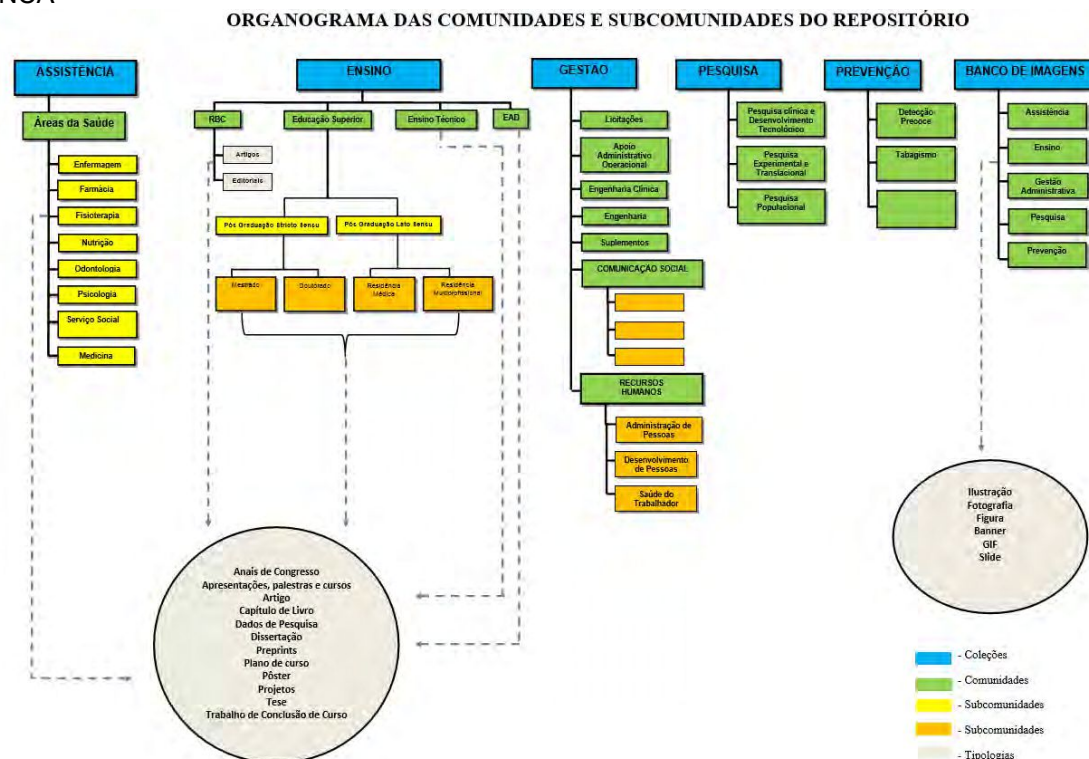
NCA

ORGANOGRAMA DAS COMUNIDADES E SUBCOMUNIDADES DO REPOSITÓRIO

ASSISTÊNCIA

Áreas da Saúde

Enfermagem

Farmácia

Fisioterapia

Nutrição

Odontologia

Psicologia

Serviço Social

Medicina

ENSINO

RBC

Artigos

Editoriais

Educação Superior

Pós Graduação Stricto Sensu

Pós Graduação Lato Sensu

Mestrado

Doutorado

Residência Médica

Residência Multiprofissional

Ensino Técnico

EAD

GESTÃO

Licitações

Apoio Administrativo Operacional

Engenharia Clínica

Engenharia

Suplementos

COMUNICAÇÃO SOCIAL

RECURSOS HUMANOS

Administração de Pessoas

Desenvolvimento de Pessoas

Saúde do Trabalhador

PESQUISA

Pesquisa clínica e Desenvolvimento Tecnológico

Pesquisa Experimental e Translacional

Pesquisa Populacional

PREVENÇÃO

Detecção Precoce

Tabagismo

BANCO DE IMAGENS

Assistência

Ensino

Gestão Administrativa

Pesquisa

Prevenção

Ilustração
Fotografia
Figura
Banner
GIF
Slide

Anais de Congresso
Apresentações, palestras e cursos
Artigo
Capítulo de Livro
Dados de Pesquisa
Dissertação
Preprints
Plano de curso
Pôster
Projetos
Tese
Trabalho de Conclusão de Curso

- Coleções
- Comunidades
- Subcomunidades
- Subcomunidades
- Tipologias